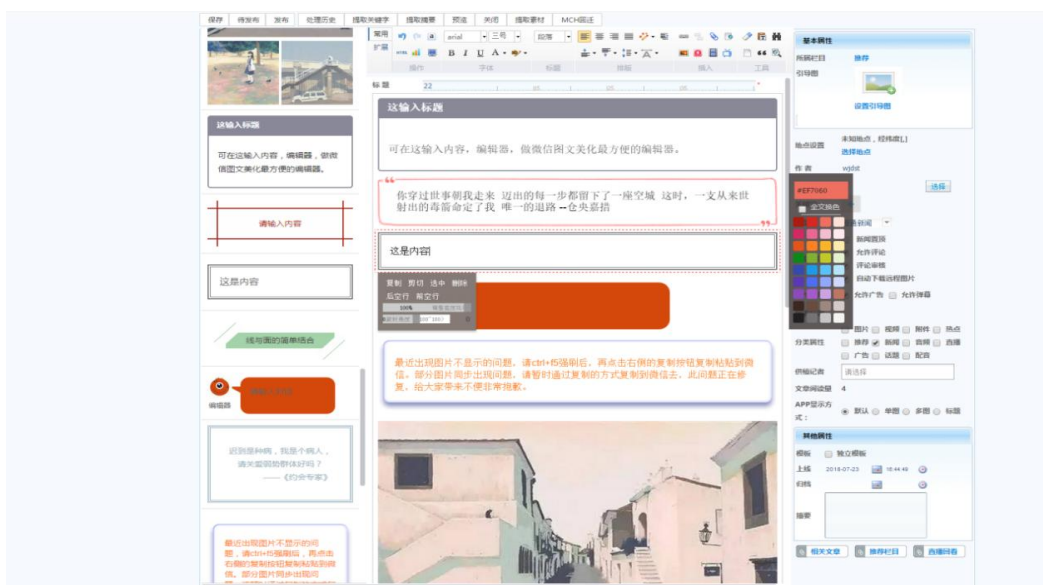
保存 待发布 发布 处理历史 提取关键字 提取摘要 预览 关闭 提取素材 MCH调试

常用 扩展 arial 三号 段落
操作 字体 标题 排版 插入 工具

标题 22

这输入标题

可在这输入内容，编辑器，做微信图文美化最方便的编辑器。

请输入内容

这是内容

线与面的简单结合

编辑器

迟到是种病，我是个病人，请关爱刷新群体好吗？ ——《约会专家》

最近出现图片不显示的问题，请ctrl+f5强刷后，再点击右侧的复制按钮复制粘贴到微信。部分图片同步出现问题，请暂时通过复制的方式复制到微信去，此问题正在修复，给大家带来不便非常抱歉。

这输入标题

可在这输入内容，编辑器，做微信图文美化最方便的编辑器。

你穿过世事朝我走来 迈出的每一步都留下了一座空城 这时，一支从来世射出的毒箭命定了我 唯一的退路 --仓央嘉措

这是内容

复制 剪切 选中 删除
后空行 前空行
100%

最近出现图片不显示的问题，请ctrl+f5强刷后，再点击右侧的复制按钮复制粘贴到微信。部分图片同步出现问题，请暂时通过复制的方式复制到微信去，此问题正在修复，给大家带来不便非常抱歉。

基本属性
所属栏目 推荐
引导图
设置引导图
地点设置 未知地点，经纬度[,]
选择地点
作者 wjdst
#EF7060
全文换色
选择
新闻
新闻置顶
允许评论
评论审核
启动下载远程图片
允许广告 允许弹幕
图片 视频 附件 热点
分类属性 推荐 新闻 西柳 西瓜
广告 话题 配音
供稿记者 请选择
文章阅读量 4
APP显示方式： 默认 单图 多图 标题
其他属性
模板 独立模板
上线 2018-07-23 16:44:49
归档
摘要
相关文章 推荐栏目 西瓜抖音